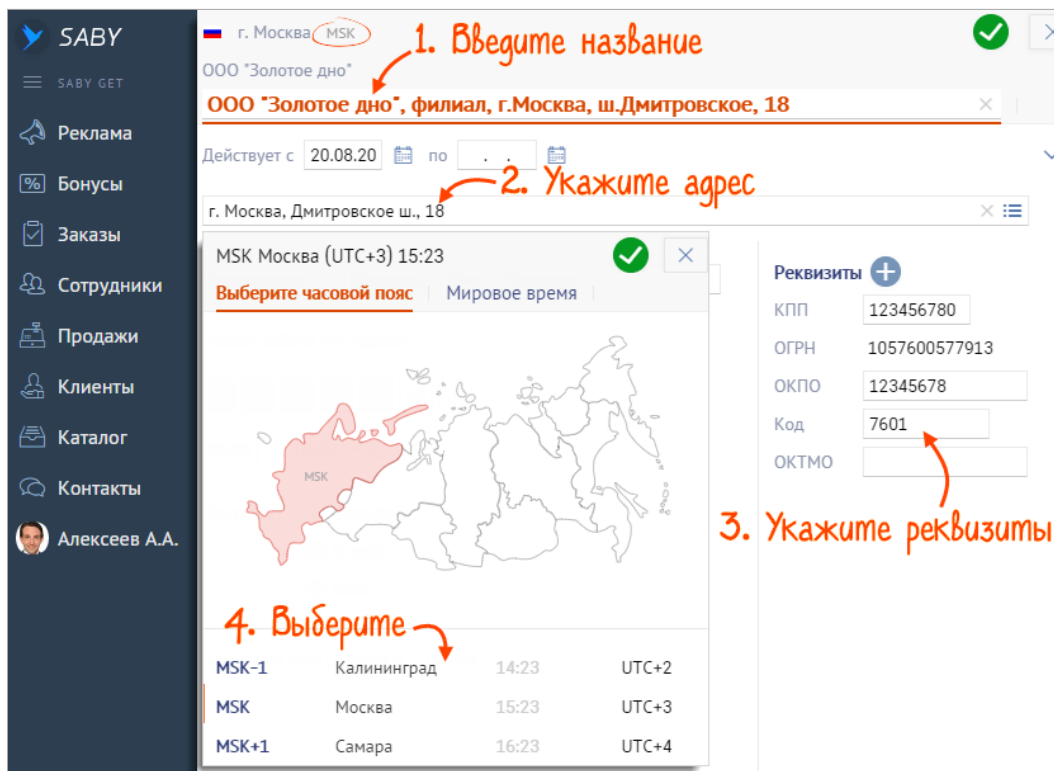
SABY
SABY GET
Реклама
Бонусы
Заказы
Сотрудники
Продажи
Клиенты
Каталог
Контакты
Алексеев А.А.

г. Москва MSK
1. Введите название
ООО "Золотое дно"
ООО "Золотое дно", филиал, г.Москва, ш.Дмитровское, 18
Действует с 20.08.20 по . .
2. Укажите адрес
г. Москва, Дмитровское ш., 18

MSK Москва (UTC+3) 15:23
Выберите часовой пояс | Мировое время
MSK

4. Выберите

| MSK-1 | Калининград | 14:23 | UTC+2 |
|---|---|---|---|
| MSK | Москва | 15:23 | UTC+3 |
| MSK+1 | Самара | 16:23 | UTC+4 |

Реквизиты
КПП 123456780
ОГРН 1057600577913
ОКПО 12345678
Код 7601
ОКТМО
3. Укажите реквизиты